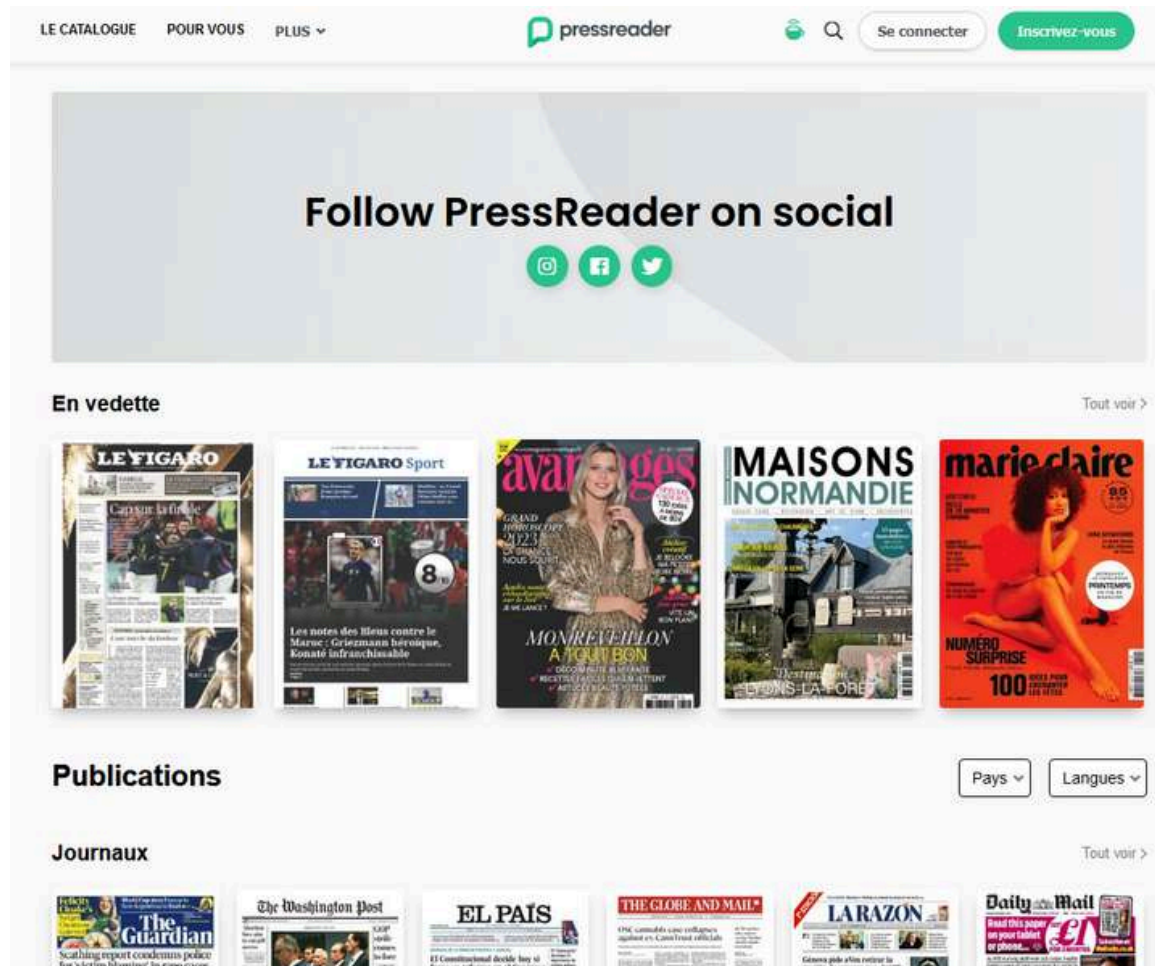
LE CATALOGUE POUR VOUS PLUS

pressreader

Se connecter Inscrivez-vous

Follow PressReader on social

En vedette

Tout voir >

LE FIGARO

Cap sur la finale

LE FIGARO Sport

8

Les notes des Bleus contre le Maroc : Griezmann héroïque, Konaté infranchissable

avantages

GRAND HOROSCOPE 2023

MON RÉVEILLON À TOUT BON

MAISONS NORMANDIE

LYONS-LA-FORÊT

marie claire

NUMÉRO SURPRISE

100

Publications

Pays Langues

Journaux

Tout voir >

The Guardian

Scathing report condemns police

The Washington Post

EL PAÍS

THE GLOBE AND MAIL

LA RAZÓN

Daily Mail